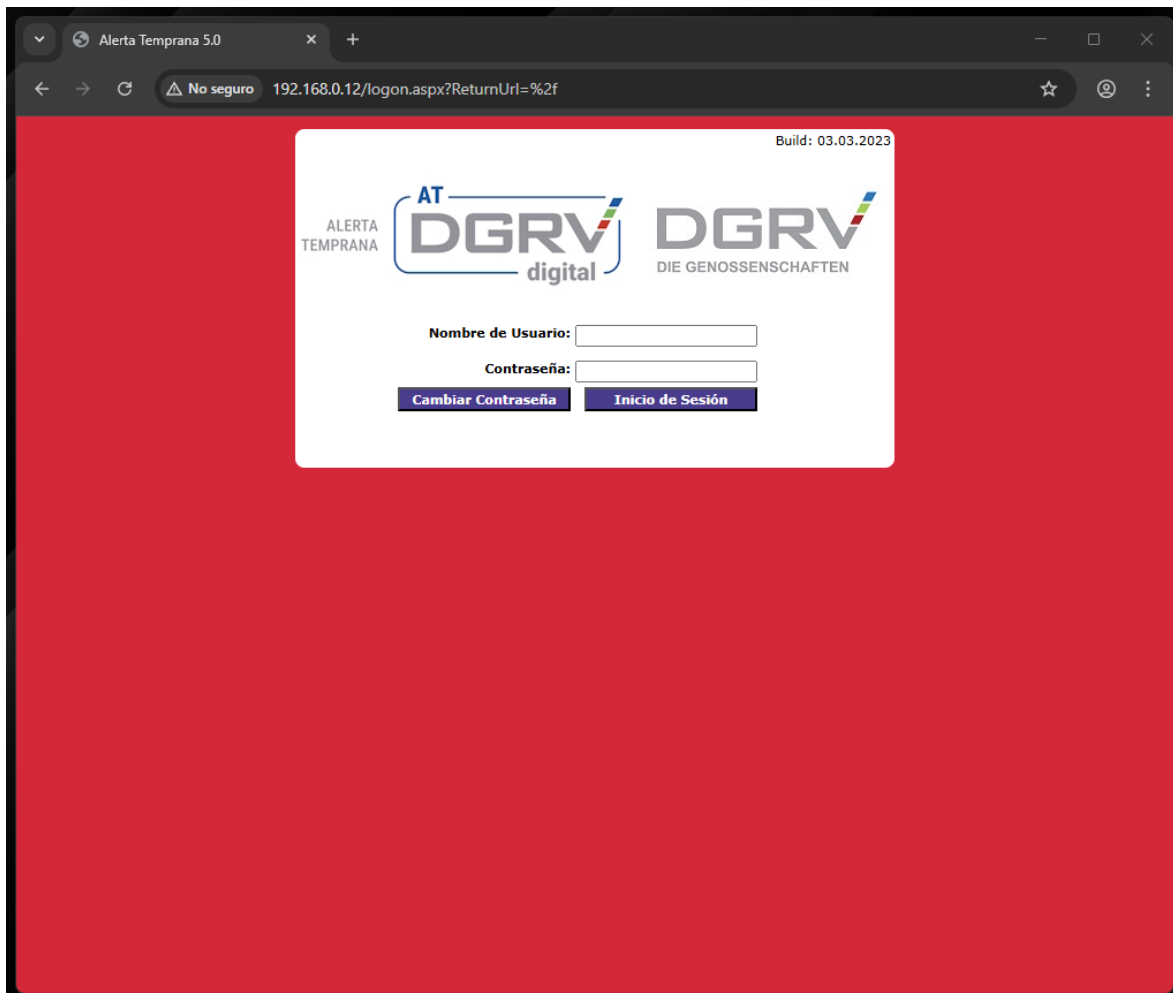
Alerta Temprana 5.0

No seguro 192.168.0.12/logon.aspx?ReturnUrl=%2f

Build: 03.03.2023

ALERTA TEMPRANA

AT DGRV digital

DGRV DIE GENOSSENSCHAFTEN

Nombre de Usuario:

Contraseña:

Cambiar Contraseña

Inicio de Sesión